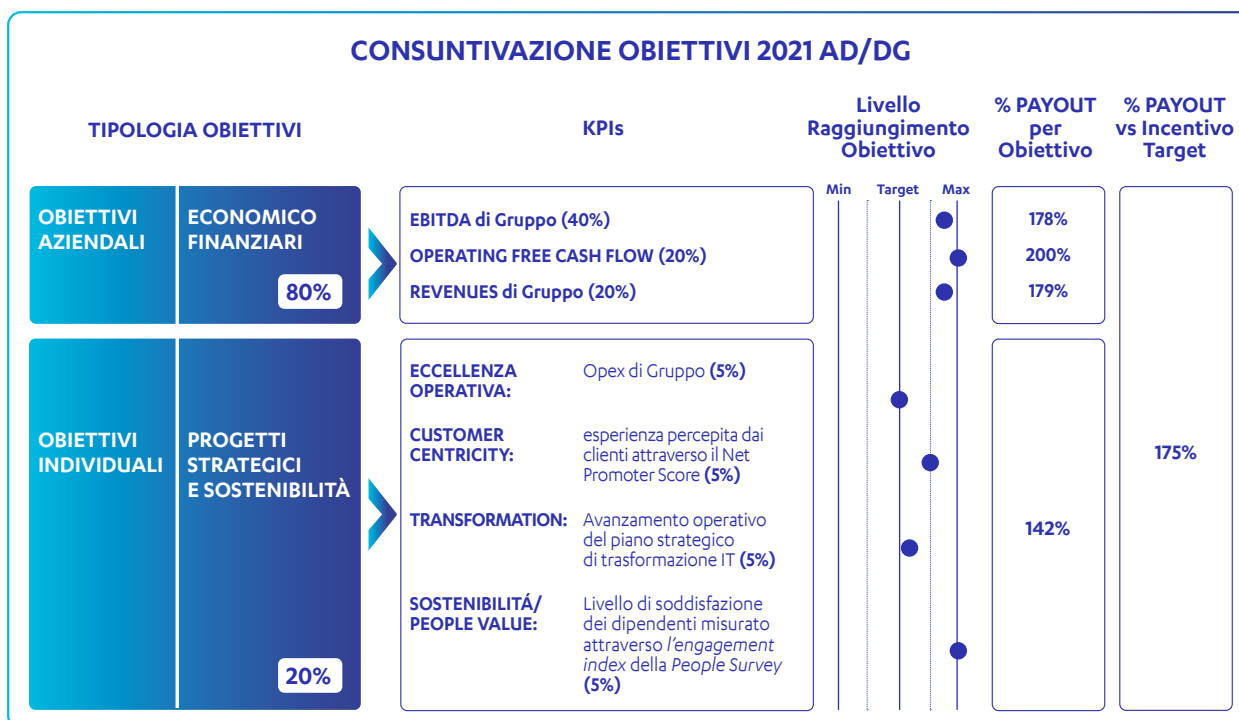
CONSUNTIVAZIONE OBIETTIVI 2021 AD/DG

TIPOLOGIA OBIETTIVI

KPIs

Livello Raggiungimento Obiettivo

% PAYOUT per Obiettivo

% PAYOUT vs Incentivo Target

Min Target Max

OBIETTIVI AZIENDALI

ECONOMICO FINANZIARI

80%

EBITDA di Gruppo (40%)

OPERATING FREE CASH FLOW (20%)

REVENUES di Gruppo (20%)

178%

200%

179%

OBIETTIVI INDIVIDUALI

PROGETTI STRATEGICI E SOSTENIBILITÀ

20%

ECCELLENZA OPERATIVA: Opex di Gruppo (5%)

CUSTOMER CENTRICITY: esperienza percepita dai clienti attraverso il Net Promoter Score (5%)

TRANSFORMATION: Avanzamento operativo del piano strategico di trasformazione IT (5%)

SOSTENIBILITÁ/ PEOPLE VALUE: Livello di soddisfazione dei dipendenti misurato attraverso l'engagement index della People Survey (5%)

142%

175%